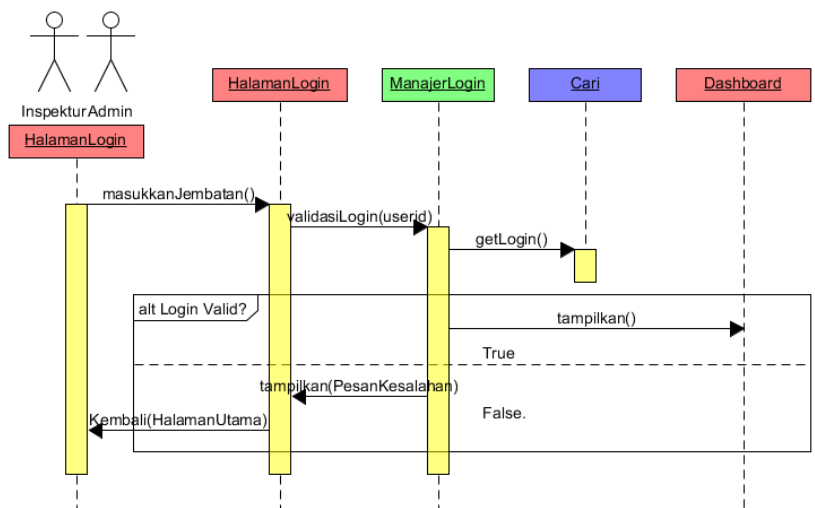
Inspektur Admin

HalamanLogin

HalamanLogin

ManajerLogin

Cari

Dashboard

masukkanJembatan()

validasiLogin(userid)

getLogin()

alt Login Valid?

tampilkan()

True

tampilkan(PesanKesalahan)

False.

Kembali(HalamanUtama)